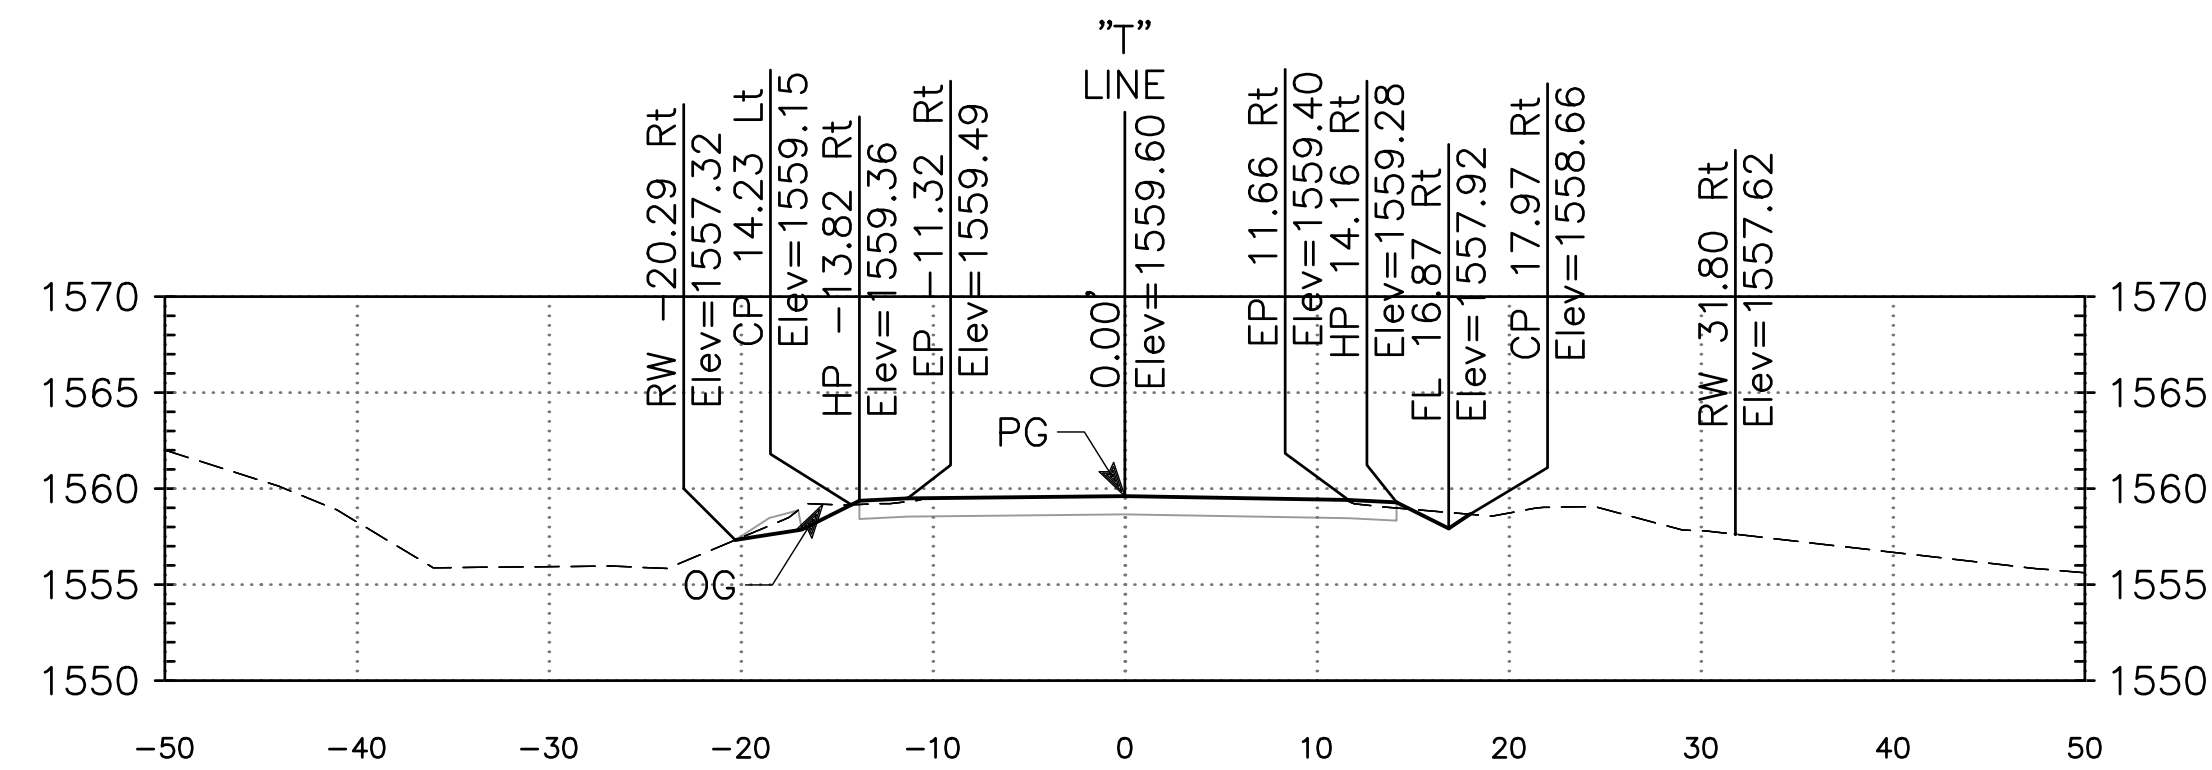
"T"
LINE

RW -20.29 Rt
Elev=1557.32
CP 14.23 Lt
Elev=1559.15
HP -13.82 Rt
Elev=1559.36
EP -11.32 Rt
Elev=1559.49
0.00'
Elev=1559.60
EP 11.66 Rt
Elev=1559.40
HP 14.16 Rt
Elev=1559.28
FL 16.87 Rt
Elev=1557.92
CP 17.97 Rt
Elev=1558.66
RW 31.80 Rt
Elev=1557.62

PG
OG

1570
1565
1560
1555
1550

1570
1565
1560
1555
1550

-50 -40 -30 -20 -10 0 10 20 30 40 50